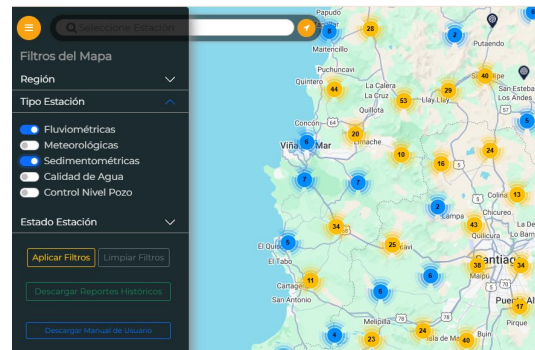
Seleccione Estación

Filtros del Mapa

Región

Tipo Estación

Fluviométricas

Meteorológicas

Sedimentométricas

Calidad de Agua

Control Nivel Pozo

Estado Estación

Aplicar Filtros

Limpiar Filtros

Descargar Reportes Históricos

Descargar Manual de Usuario

Papudo
Maitencillo
Quintero
Puchuncaví
La Calera
La Cruz
Quillota
Concón
Limache
Viña del Mar
Putaendo
San Esteban
Los Andes
Llay-Llay
Colina
Chicureo
Lampa
El Quisco
El Tabo
Cartagena
San Antonio
Melipilla
Isla de Maipo
Buin
Maipú
Santiago
Puente Alto
Pirque
Tiltil
28
2
40
44
29
53
5
20
24
10
16
13
7
7
2
43
34
25
5
38
34
6
11
6
17
6
24
23
40